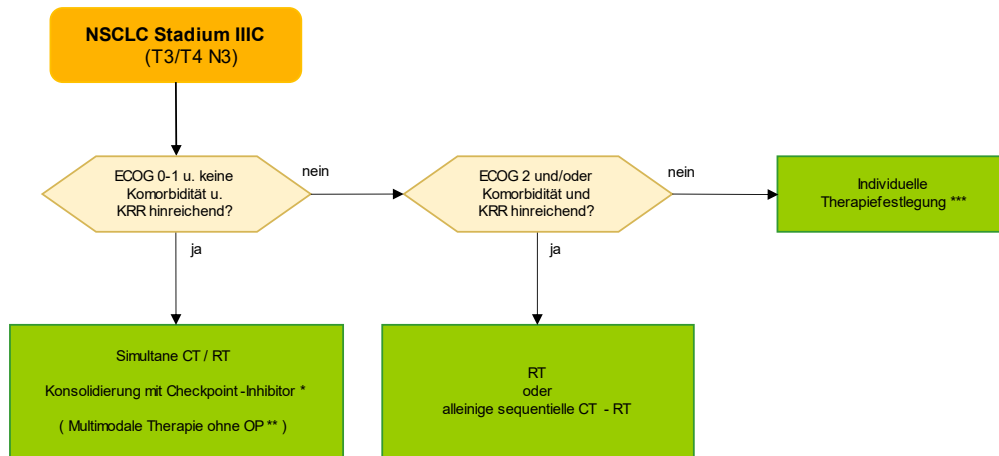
NSCLC Stadium IIIC
(T3/T4 N3)

ECOG 0-1 u. keine Komorbidität u. KRR hinreichend?

nein

ECOG 2 und/oder Komorbidität und KRR hinreichend?

nein

Individuelle Therapiefestlegung ***

ja

ja

Simultane CT / RT

Konsolidierung mit Checkpoint-Inhibitor *

( Multimodale Therapie ohne OP ** )

RT
oder
alleinige sequentielle CT - RT